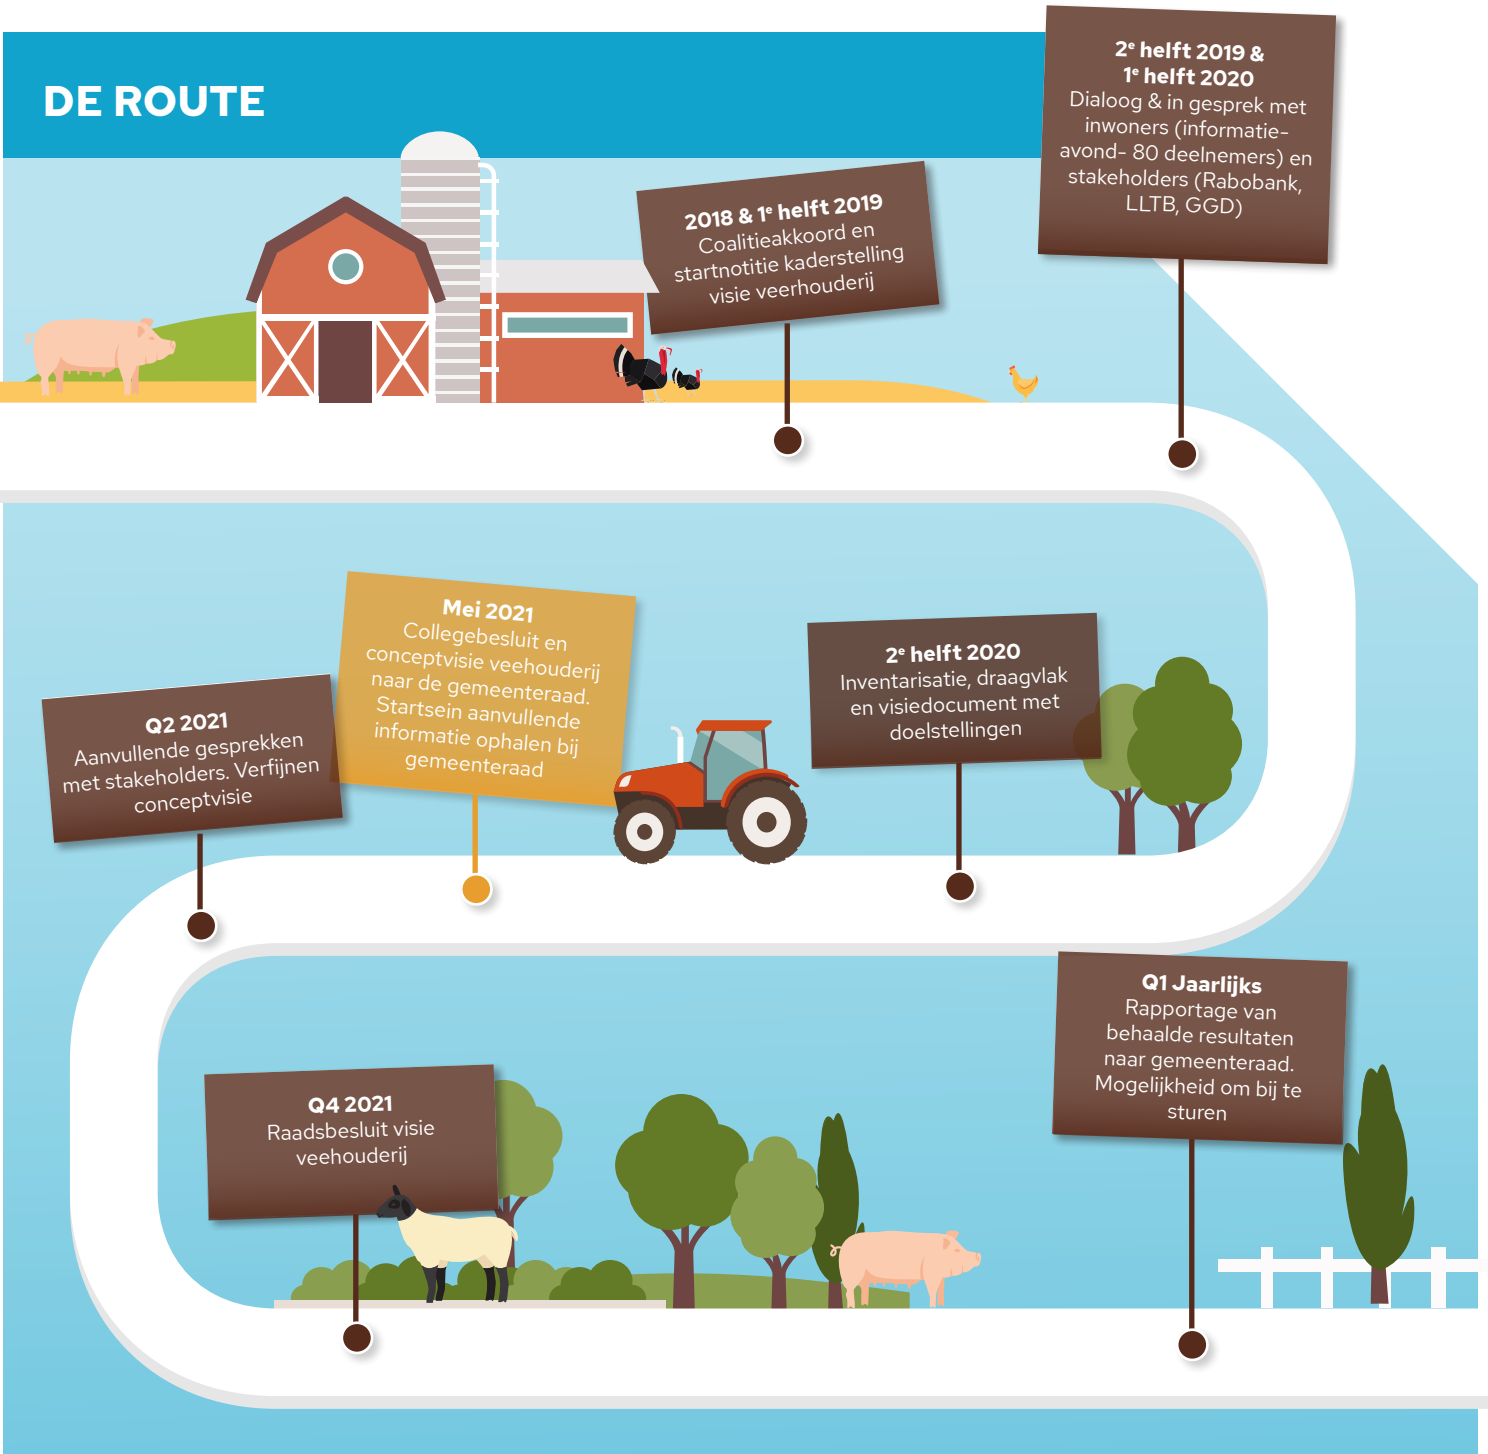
DE ROUTE

2018 & 1e helft 2019
Coalitieakkoord en startnotitie kaderstelling visie veehouderij

2e helft 2019 & 1e helft 2020
Dialoog & in gesprek met inwoners (informatie-avond- 80 deelnemers) en stakeholders (Rabobank, LLTB, GGD)

2e helft 2020
Inventarisatie, draagvlak en visiedocument met doelstellingen

Mei 2021
Collegebesluit en conceptvisie veehouderij naar de gemeenteraad. Startsein aanvullende informatie ophalen bij gemeenteraad

Q2 2021
Aanvullende gesprekken met stakeholders. Verfijnen conceptvisie

Q4 2021
Raadsbesluit visie veehouderij

Q1 Jaarlijks
Rapportage van behaalde resultaten naar gemeenteraad. Mogelijkheid om bij te sturen